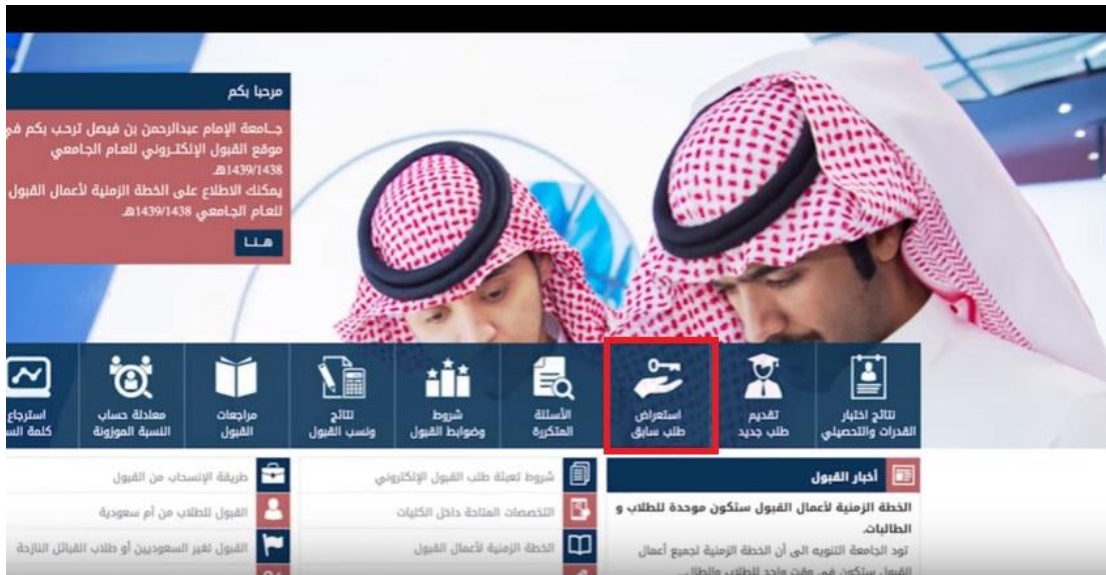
مرحبا بكم

جامعة الإمام عبدالرحمن بن فيصل ترحب بكم في موقع القبول الإلكتروني للعام الجامعي 1439/1438هـ.
يمكنك الاطلاع على الخطة الزمنية لأعمال القبول للعام الجامعي 1439/1438هـ

هنا

نتائج اختبار القدرات والتحصيلي

تقديم طلب جديد

استعراض طلب سابق

الأسئلة المتكررة

شروط وضوابط القبول

نتائج ونسب القبول

مراجعات القبول

معادلة حساب النسبة الموزونة

استرجاع كلمة الس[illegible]

أخبار القبول

الخطة الزمنية لأعمال القبول ستكون موحدة للطلاب و الطالبات.

تود الجامعة التنويه الى أن الخطة الزمنية لجميع أعمال القبول ستكون في وقت واحد للطلاب والطا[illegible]

شروط تعبئة طلب القبول الإلكتروني

التخصصات المتاحة داخل الكليات

الخطة الزمنية لأعمال القبول

طريقة الإنسحاب من القبول

القبول للطلاب من أم سعودية

القبول لغير السعوديين أو طلاب القبائل النازحة